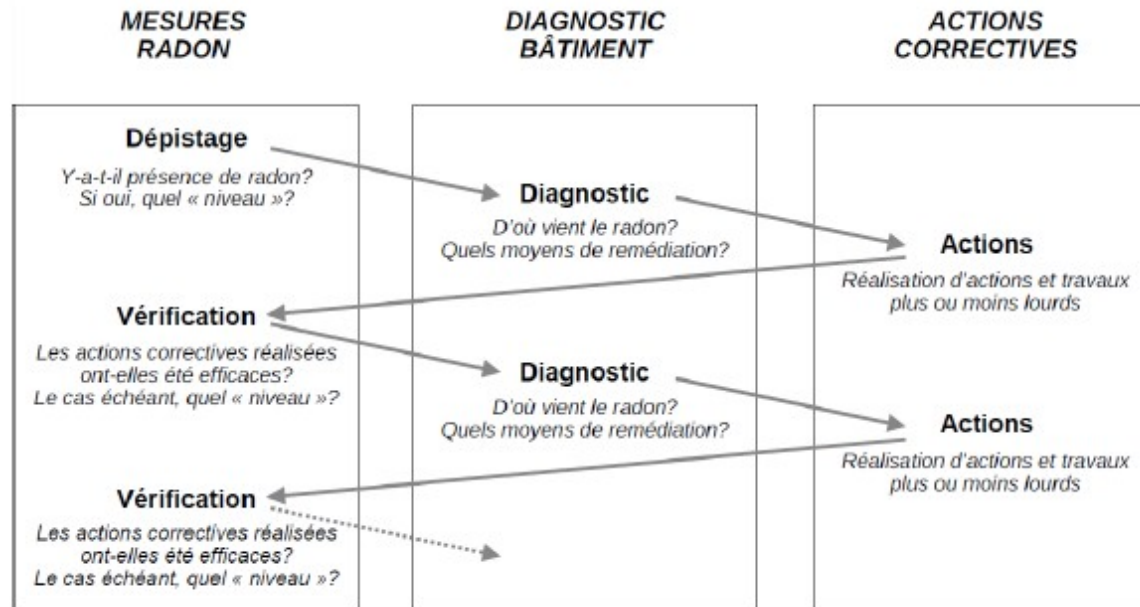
MESURES RADON

Dépistage

Y-a-t-il présence de radon? Si oui, quel « niveau »?

Vérification

Les actions correctives réalisées ont-elles été efficaces? Le cas échéant, quel « niveau »?

Vérification

Les actions correctives réalisées ont-elles été efficaces? Le cas échéant, quel « niveau »?

DIAGNOSTIC BÂTIMENT

Diagnostic

D'où vient le radon? Quels moyens de remédiation?

Diagnostic

D'où vient le radon? Quels moyens de remédiation?

ACTIONS CORRECTIVES

Actions

Réalisation d'actions et travaux plus ou moins lourds

Actions

Réalisation d'actions et travaux plus ou moins lourds